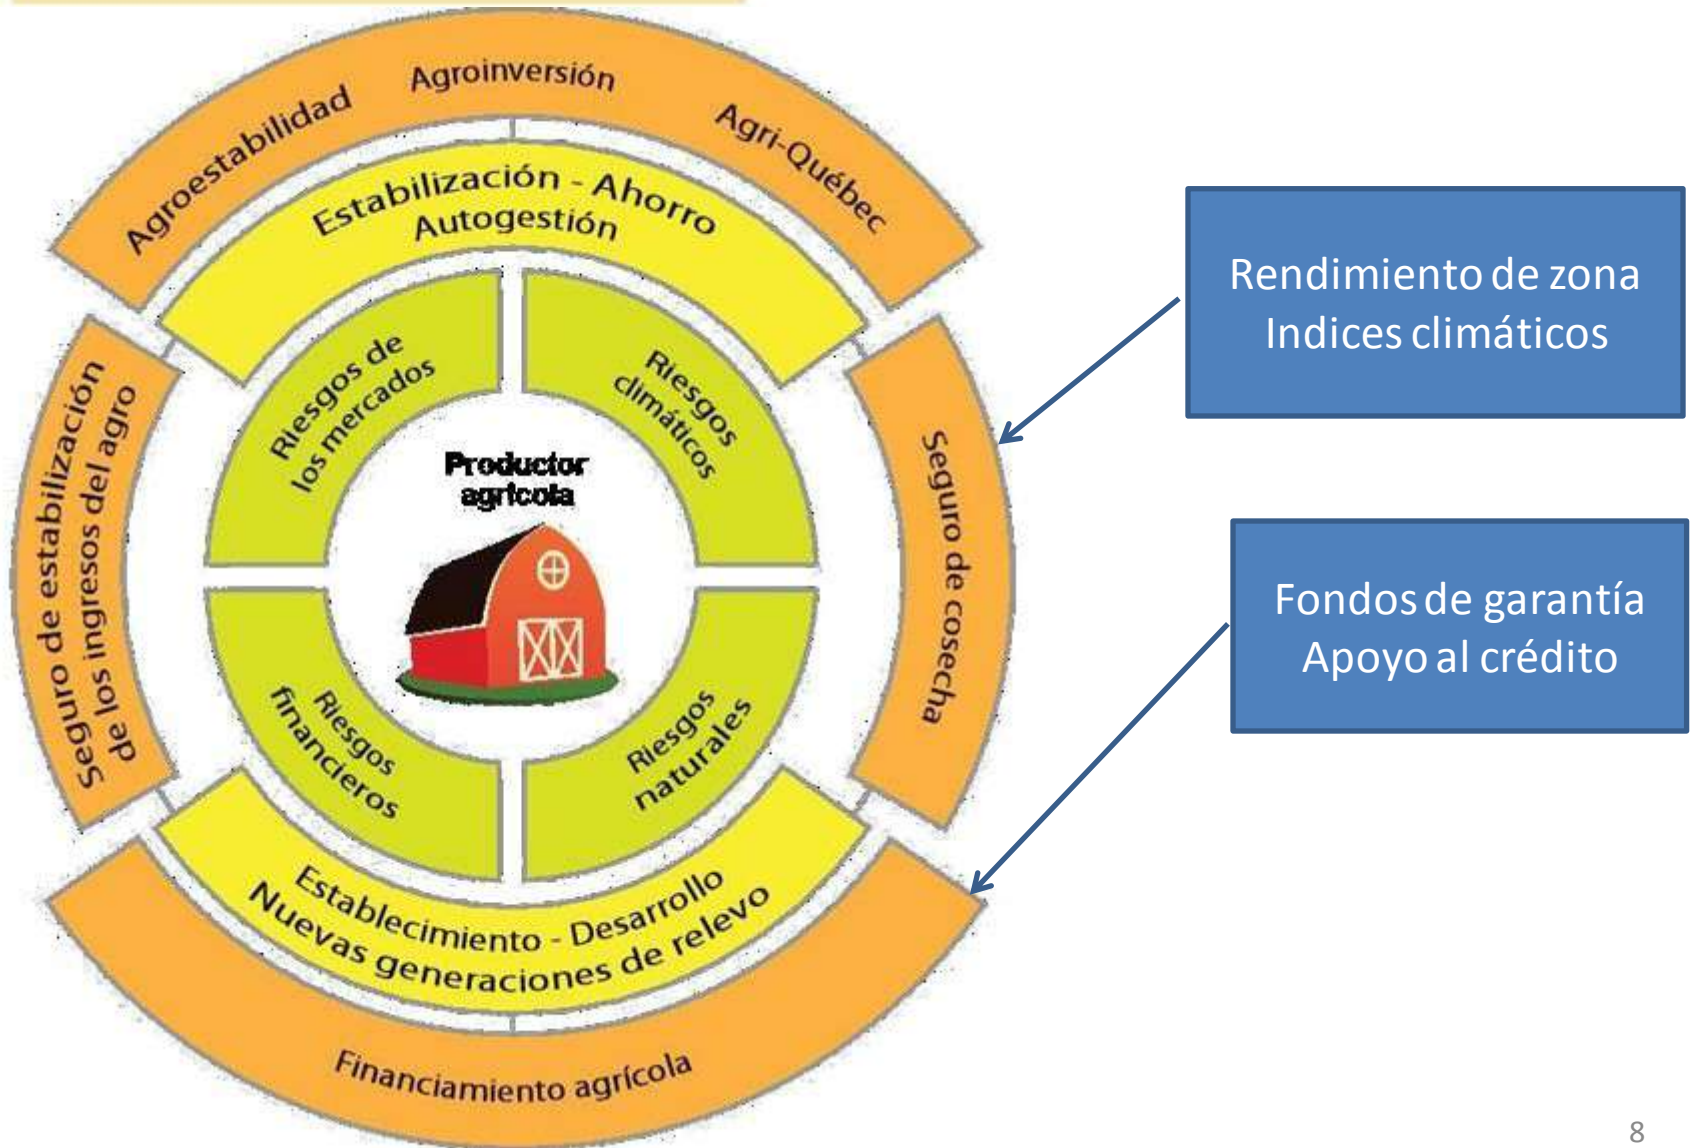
Agroestabilidad Agroinversión Agri-Québec

Estabilización - Ahorro
Autogestión

Seguro de estabilización de los ingresos del agro

Riesgos de los mercados

Riesgos climáticos

Productor agrícola

Riesgos financieros

Riesgos naturales

Seguro de cosecha

Establecimiento - Desarrollo
Nuevas generaciones de relevo

Financiamiento agrícola

Rendimiento de zona
Indices climáticos

Fondos de garantía
Apoyo al crédito

8